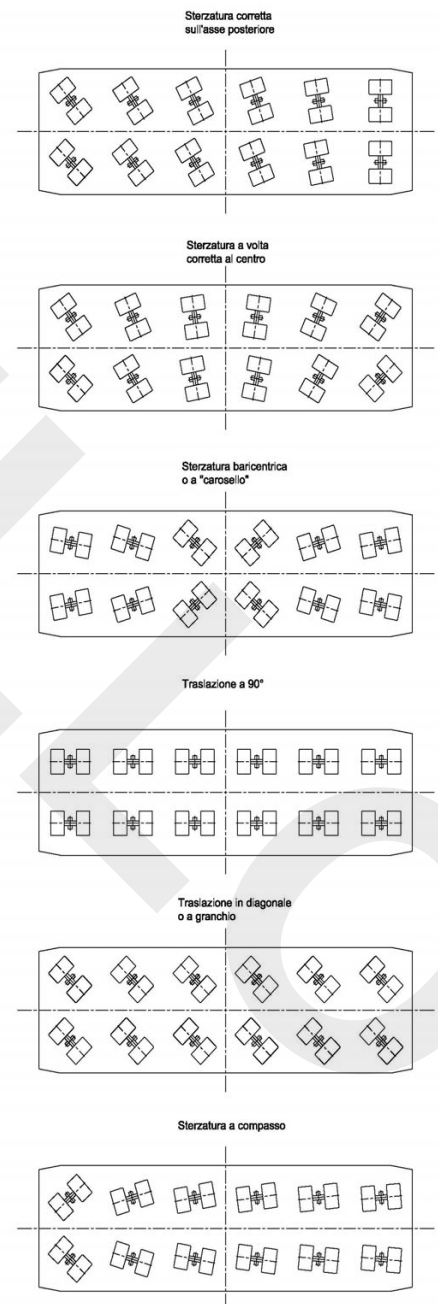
Sterzatura corretta sull'asse posteriore

Sterzatura a volta corretta al centro

Sterzatura baricentrica o a "carosello"

Traslazione a 90°

Traslazione in diagonale o a granchio

Sterzatura a compasso